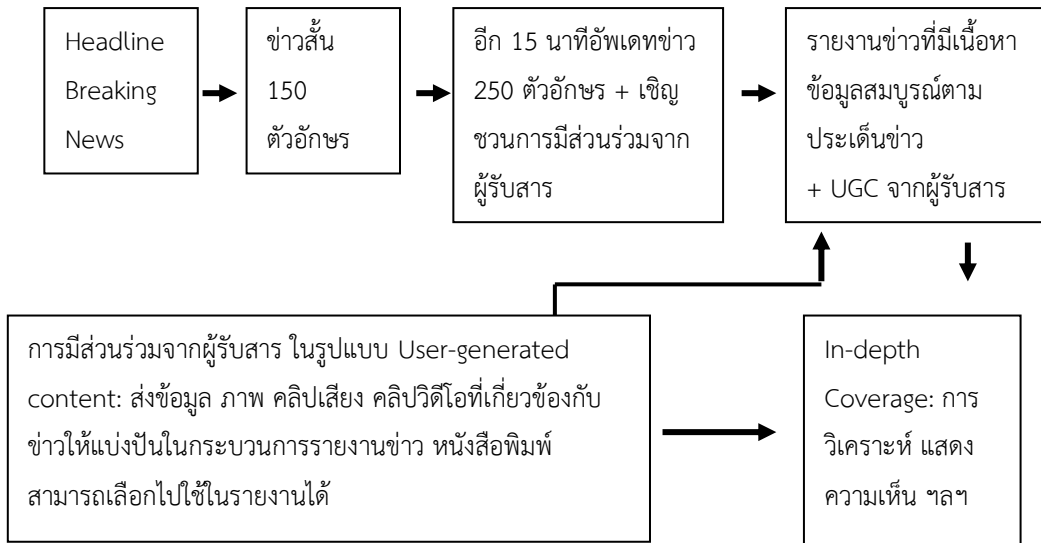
Headline Breaking News

ข่าวสั้น 150 ตัวอักษร

อีก 15 นาทีอัพเดทข่าว 250 ตัวอักษร + เชิญชวนการมีส่วนร่วมจากผู้รับสาร

รายงานข่าวที่มีเนื้อหาข้อมูลสมบูรณ์ตามประเด็นข่าว + UGC จากผู้รับสาร

การมีส่วนร่วมจากผู้รับสาร ในรูปแบบ User-generated content: ส่งข้อมูล ภาพ คลิปเสียง คลิปวิดีโอที่เกี่ยวข้องกับข่าวให้แบ่งปันในกระบวนการรายงานข่าว หนังสือพิมพ์สามารถเลือกไปใช้ในรายงานได้

In-depth Coverage: การวิเคราะห์ แสดงความเห็น ฯลฯ